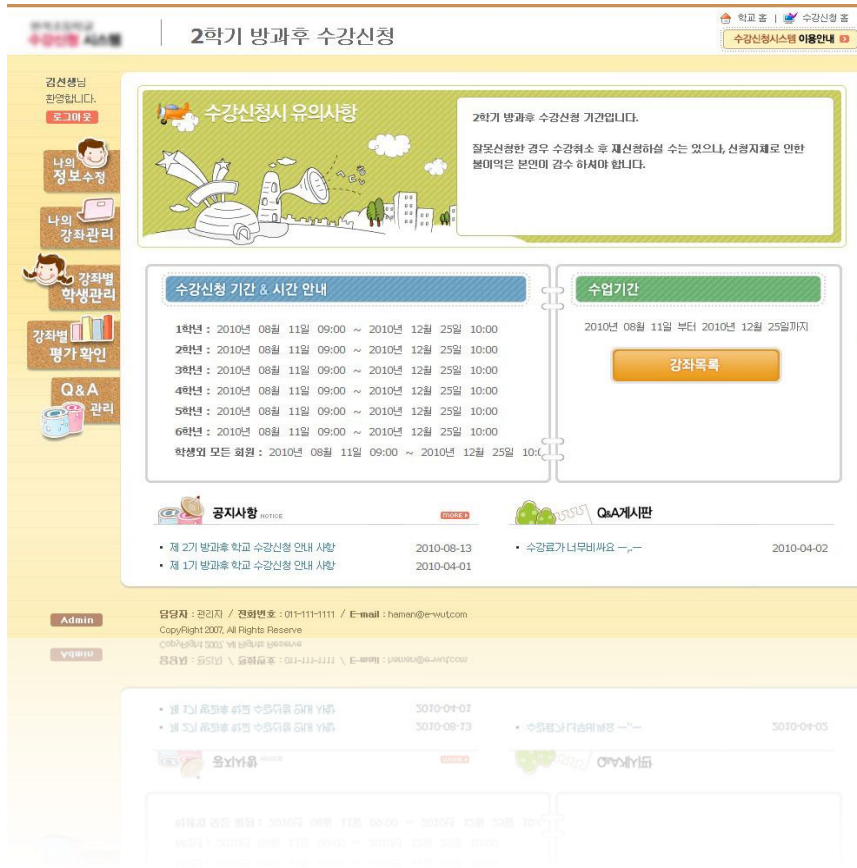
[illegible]
수강신청 시스템

2학기 방과후 수강신청

학교 홈 | 수강신청 홈
수강신청시스템 이용안내

김선생님
환영합니다.
로그아웃

나의 정보수정
나의 강좌관리
강좌별 학생관리
강좌별 평가 확인
Q&A 관리

수강신청시 유의사항

2학기 방과후 수강신청 기간입니다.

잘못신청한 경우 수강취소 후 재신청하실 수는 있으나, 신청지체로 인한 불이익은 본인이 감수 하셔야 합니다.

수강신청 기간 & 시간 안내

1학년 : 2010년 08월 11일 09:00 ~ 2010년 12월 25일 10:00
2학년 : 2010년 08월 11일 09:00 ~ 2010년 12월 25일 10:00
3학년 : 2010년 08월 11일 09:00 ~ 2010년 12월 25일 10:00
4학년 : 2010년 08월 11일 09:00 ~ 2010년 12월 25일 10:00
5학년 : 2010년 08월 11일 09:00 ~ 2010년 12월 25일 10:00
6학년 : 2010년 08월 11일 09:00 ~ 2010년 12월 25일 10:00
학생외 모든 회원 : 2010년 08월 11일 09:00 ~ 2010년 12월 25일 10:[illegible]

수업기간

2010년 08월 11일 부터 2010년 12월 25일까지

강좌목록

공지사항 NOTICE
more

• 제 2기 방과후 학교 수강신청 안내 사항 2010-08-13
• 제 1기 방과후 학교 수강신청 안내 사항 2010-04-01

Q&A게시판

• 수강료가 너무비싸요 ㅡ,.ㅡ 2010-04-02

Admin

담당자 : 관리자 / 전화번호 : 011-111-1111 / E-mail : haman@e-wut.com
CopyRight 2007, All Rights Reserve